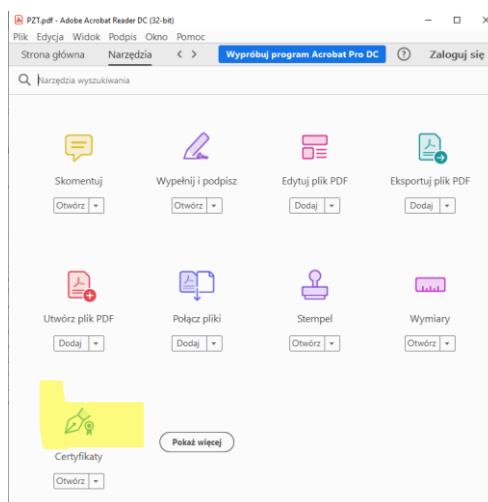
PZT.pdf - Adobe Acrobat Reader DC (32-bit)
Plik Edycja Widok Podpis Okno Pomoc
Strona główna Narzędzia < > Wypróbuj program Acrobat Pro DC ? Zaloguj się
Narzędzia wyszukiwania

Skomentuj
Otwórz ▾

Wypełnij i podpisz
Otwórz ▾

Edytuj plik PDF
Dodaj ▾

Eksportuj plik PDF
Dodaj ▾

Utwórz plik PDF
Dodaj ▾

Połącz pliki
Dodaj ▾

Stempel
Otwórz ▾

Wymiary
Otwórz ▾

Certyfikaty
Otwórz ▾

Pokaż więcej